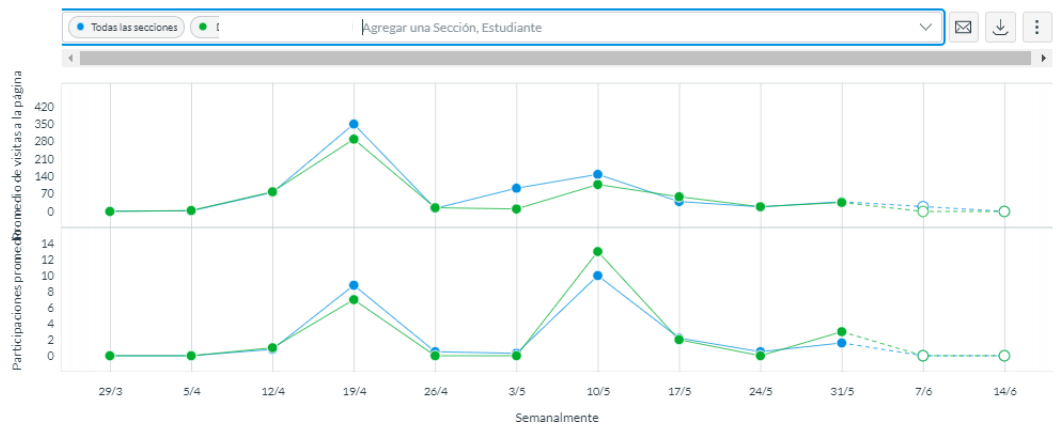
Todas las secciones
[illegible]
Agregar una Sección, Estudiante

Promedio de visitas a la página
420
350
280
210
140
70
0

Participaciones promedio
14
12
10
8
6
4
2
0

29/3
5/4
12/4
19/4
26/4
3/5
10/5
17/5
24/5
31/5
7/6
14/6

Semanalmente